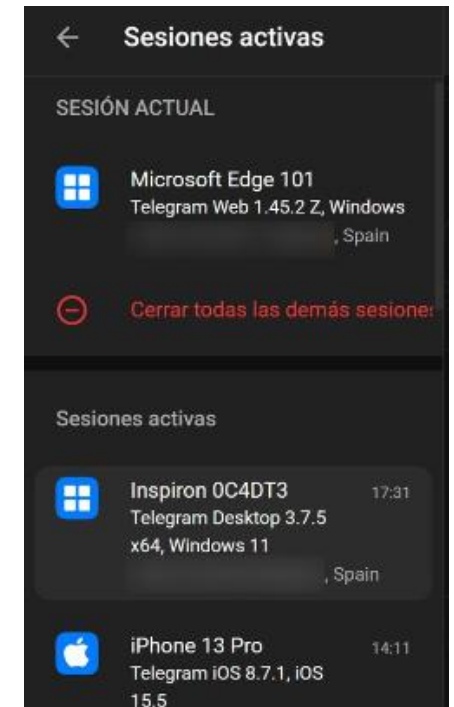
Sesiones activas

SESIÓN ACTUAL

Microsoft Edge 101
Telegram Web 1.45.2 Z, Windows
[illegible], Spain

Cerrar todas las demás sesione

Sesiones activas

Inspiron 0C4DT3
17:31
Telegram Desktop 3.7.5 x64, Windows 11
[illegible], Spain

iPhone 13 Pro
14:11
Telegram iOS 8.7.1, iOS 15.5